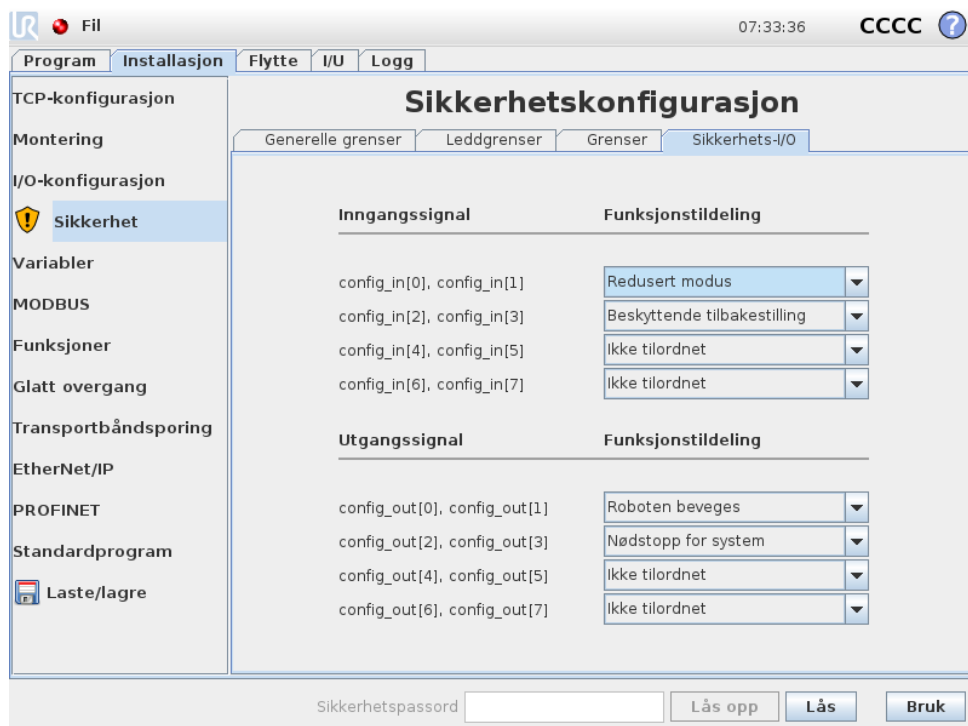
Fil

07:33:36 CCCC

Program | Installasjon | Flytte | I/U | Logg

TCP-konfigurasjon
Montering
I/O-konfigurasjon
Sikkerhet
Variabler
MODBUS
Funksjoner
Glatt overgang
Transportbåndsporing
EtherNet/IP
PROFINET
Standardprogram
Laste/lagre

Sikkerhetskonfigurasjon

Generelle grenser | Leddgrenser | Grenser | Sikkerhets-I/O

| Inngangssignal | Funksjonstildeling |
|---|---|
| config_in[0], config_in[1] | Redusert modus |
| config_in[2], config_in[3] | Beskyttende tilbakestilling |
| config_in[4], config_in[5] | Ikke tilordnet |
| config_in[6], config_in[7] | Ikke tilordnet |

| Utgangssignal | Funksjonstildeling |
|---|---|
| config_out[0], config_out[1] | Roboten beveges |
| config_out[2], config_out[3] | Nødstopp for system |
| config_out[4], config_out[5] | Ikke tilordnet |
| config_out[6], config_out[7] | Ikke tilordnet |

Sikkerhetspassord | Lås opp | Lås | Bruk